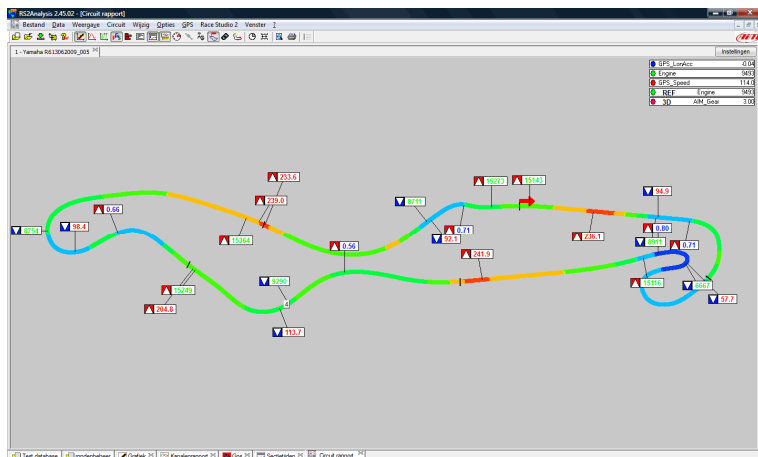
RS2Analysis 2.45.02 - [Circuit rapport]

Bestand Data Weergave Circuit Wijzig Opties GPS Race Studio 2 Venster ?

1 - Yamaha R6130620009_005

Instellingen

| | | |
|---|---|---|
| GPS_LonAcc | | -0.04 |
| Engine | | 9493 |
| GPS_Speed | | 114.0 |
| REF | Engine | 9493 |
| 3D | AIM_Gear | 3.00 |

8754
98.4
0.66
233.6
239.0
15364
0.56
8711
0.71
92.1
16277
15143
241.9
236.1
94.9
0.80
8911
0.71
15116
6567
57.7
9290
4
15249
204.8
113.7

Test database | ... | Grafiek | Kanalenrapport | Gps | Sectietijden | Circuit rapport